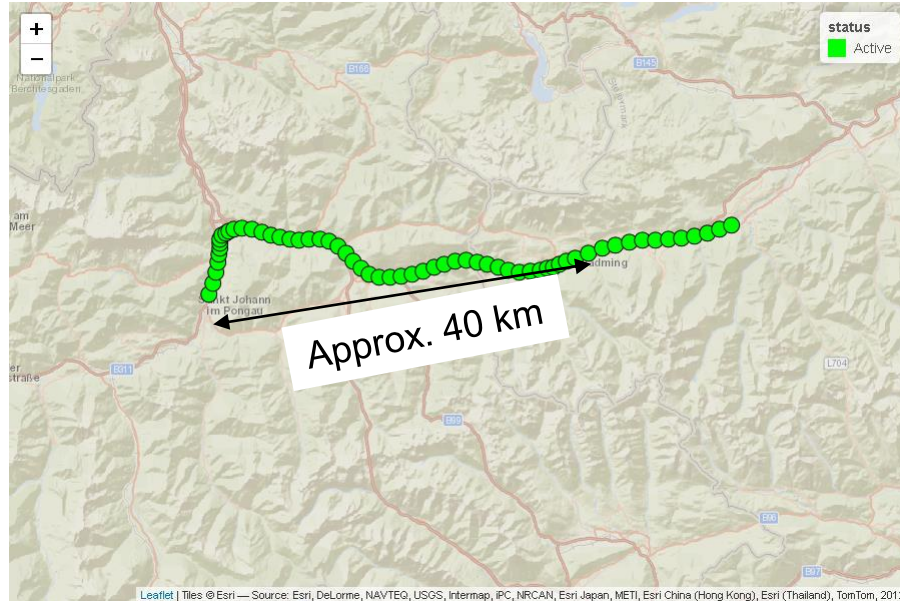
+
−
status
Active
Nationalpark Berchtesgaden
B166
B145
am Meer
Sankt Johann im Pongau
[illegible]dming
Approx. 40 km
B311
er straße
B99
L704
B96
B97
Leaflet | Tiles © Esri — Source: Esri, DeLorme, NAVTEQ, USGS, Intermap, iPC, NRCAN, Esri Japan, METI, Esri China (Hong Kong), Esri (Thailand), TomTom, 201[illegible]